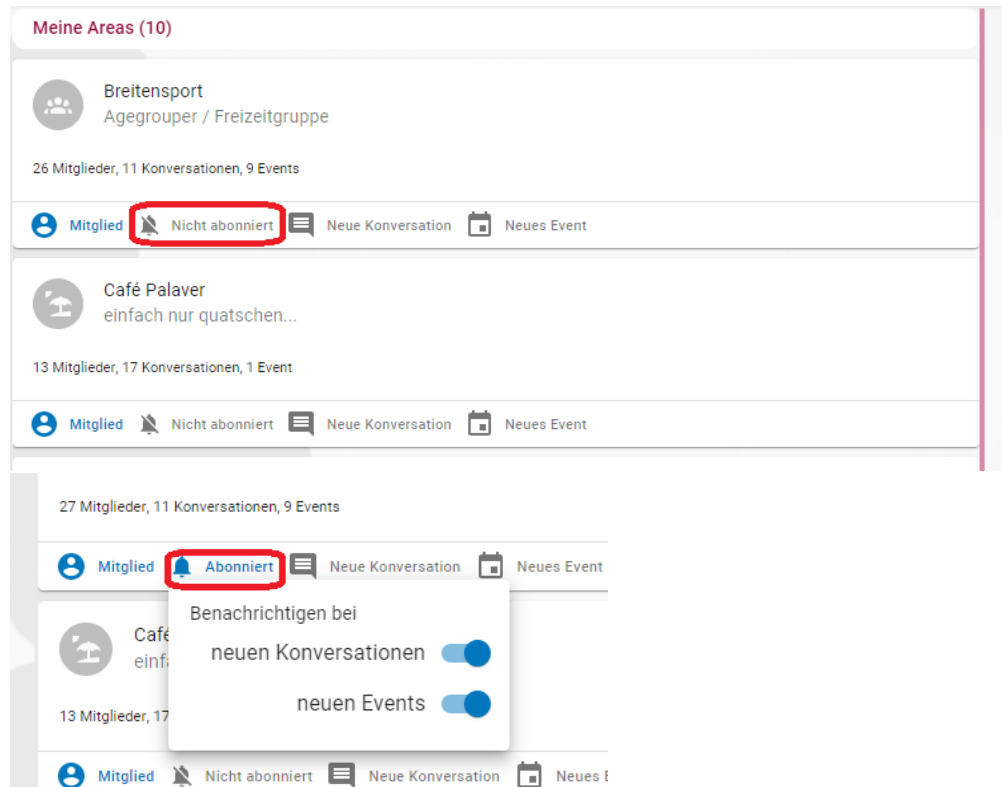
Meine Areas (10)

Breitensport
Agegrouper / Freizeitgruppe

26 Mitglieder, 11 Konversationen, 9 Events

Mitglied Nicht abonniert Neue Konversation Neues Event

Café Palaver
einfach nur quatschen...

13 Mitglieder, 17 Konversationen, 1 Event

Mitglied Nicht abonniert Neue Konversation Neues Event

27 Mitglieder, 11 Konversationen, 9 Events

Mitglied Abonniert Neue Konversation Neues Event

Benachrichtigen bei

neuen Konversationen

neuen Events

Café
einf

13 Mitglieder, 17

Mitglied Nicht abonniert Neue Konversation Neues E